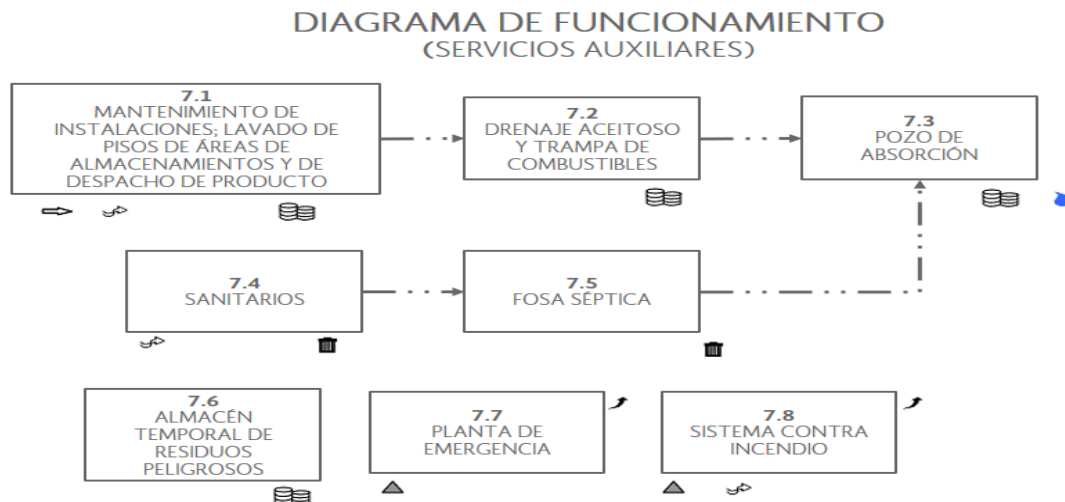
DIAGRAMA DE FUNCIONAMIENTO
(SERVICIOS AUXILIARES)

7.1
MANTENIMIENTO DE INSTALACIONES; LAVADO DE PISOS DE ÁREAS DE ALMACENAMIENTOS Y DE DESPACHO DE PRODUCTO

7.2
DRENAJE ACEITOSO Y TRAMPA DE COMBUSTIBLES

7.3
POZO DE ABSORCIÓN

7.4
SANITARIOS

7.5
FOSA SÉPTICA

7.6
ALMACÉN TEMPORAL DE RESIDUOS PELIGROSOS

7.7
PLANTA DE EMERGENCIA

7.8
SISTEMA CONTRA INCENDIO